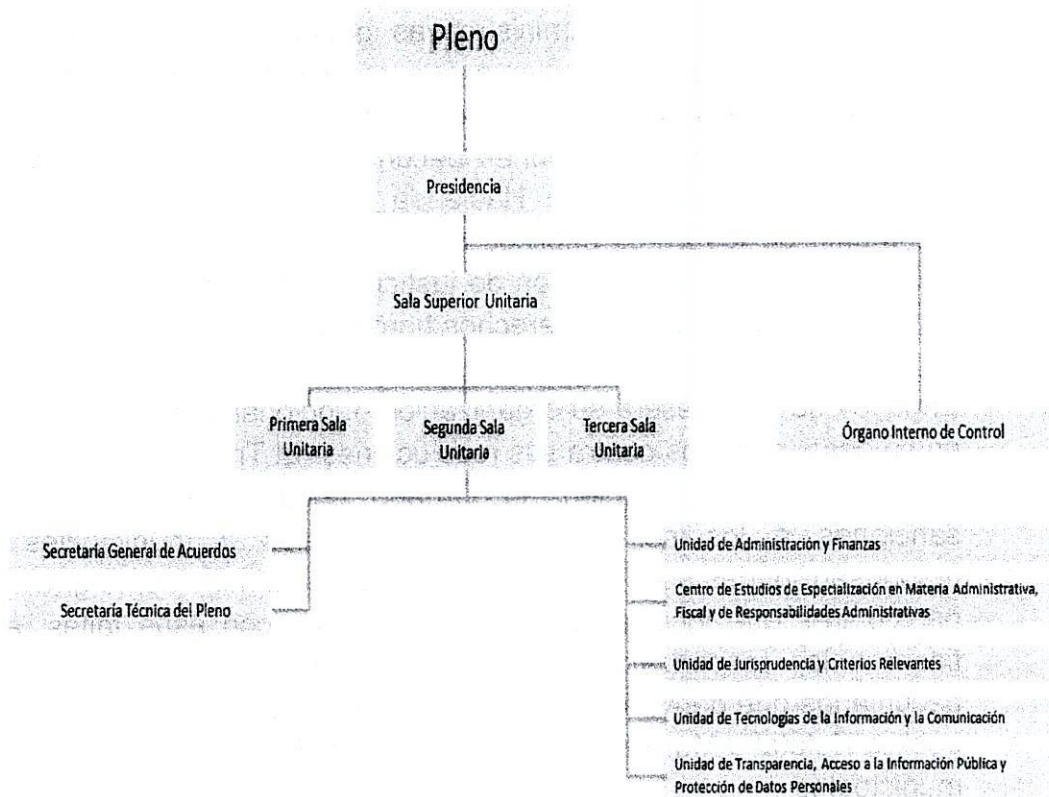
Pleno

Presidencia

Sala Superior Unitaria

Primera Sala Unitaria

Segunda Sala Unitaria

Tercera Sala Unitaria

Órgano Interno de Control

Secretaría General de Acuerdos

Secretaría Técnica del Pleno

Unidad de Administración y Finanzas

Centro de Estudios de Especialización en Materia Administrativa, Fiscal y de Responsabilidades Administrativas

Unidad de Jurisprudencia y Criterios Relevantes

Unidad de Tecnologías de la Información y la Comunicación

Unidad de Transparencia, Acceso a la Información Pública y Protección de Datos Personales